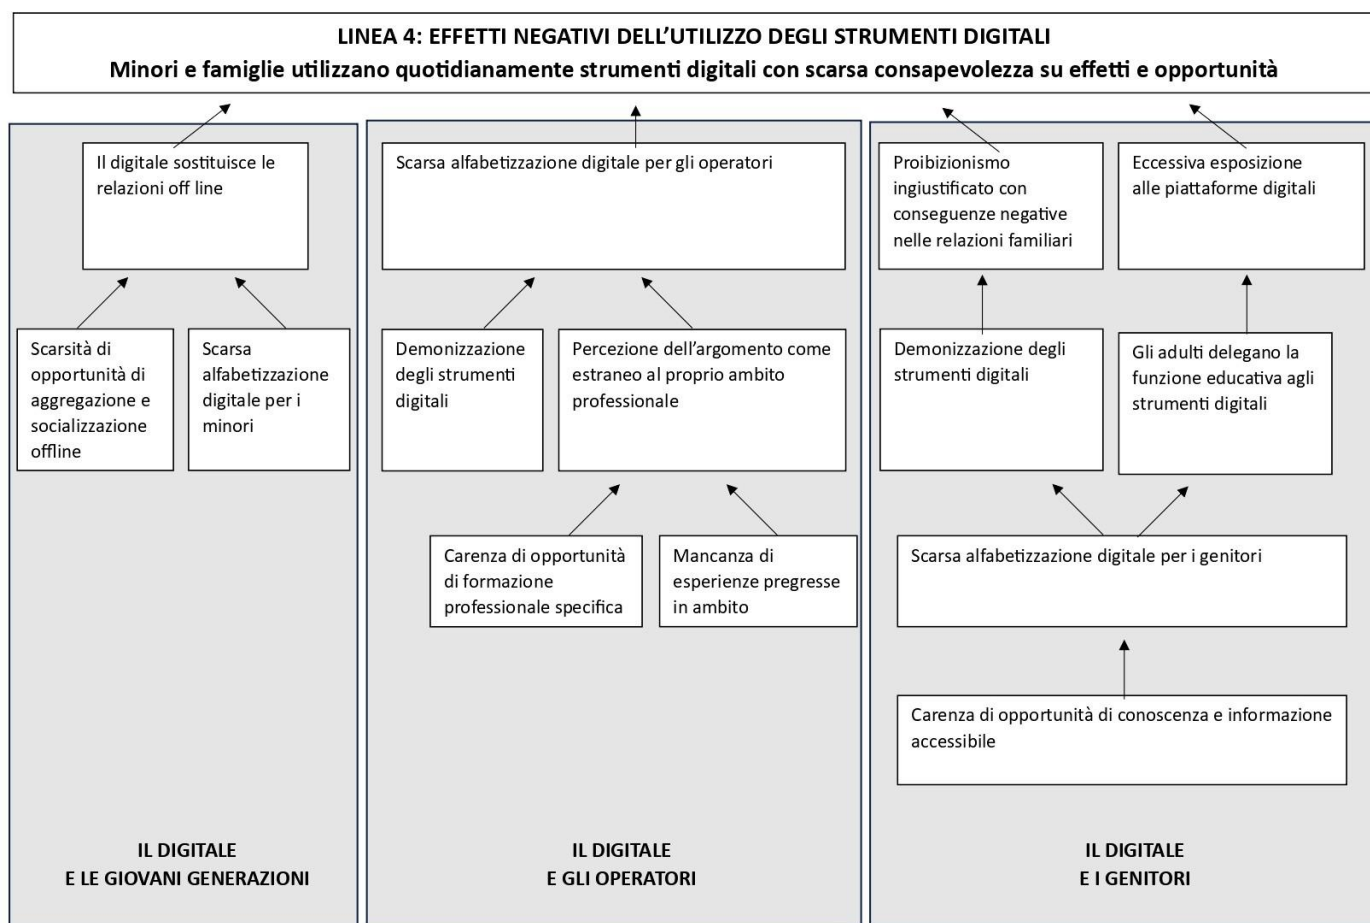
LINEA 4: EFFETTI NEGATIVI DELL'UTILIZZO DEGLI STRUMENTI DIGITALI
Minori e famiglie utilizzano quotidianamente strumenti digitali con scarsa consapevolezza su effetti e opportunità

Il digitale sostituisce le relazioni off line

Scarsità di opportunità di aggregazione e socializzazione offline

Scarsa alfabetizzazione digitale per i minori

IL DIGITALE
E LE GIOVANI GENERAZIONI

Scarsa alfabetizzazione digitale per gli operatori

Demonizzazione degli strumenti digitali

Percezione dell'argomento come estraneo al proprio ambito professionale

Carenza di opportunità di formazione professionale specifica

Mancanza di esperienze pregresse in ambito

IL DIGITALE
E GLI OPERATORI

Proibizionismo ingiustificato con conseguenze negative nelle relazioni familiari

Eccessiva esposizione alle piattaforme digitali

Demonizzazione degli strumenti digitali

Gli adulti delegano la funzione educativa agli strumenti digitali

Scarsa alfabetizzazione digitale per i genitori

Carenza di opportunità di conoscenza e informazione accessibile

IL DIGITALE
E I GENITORI